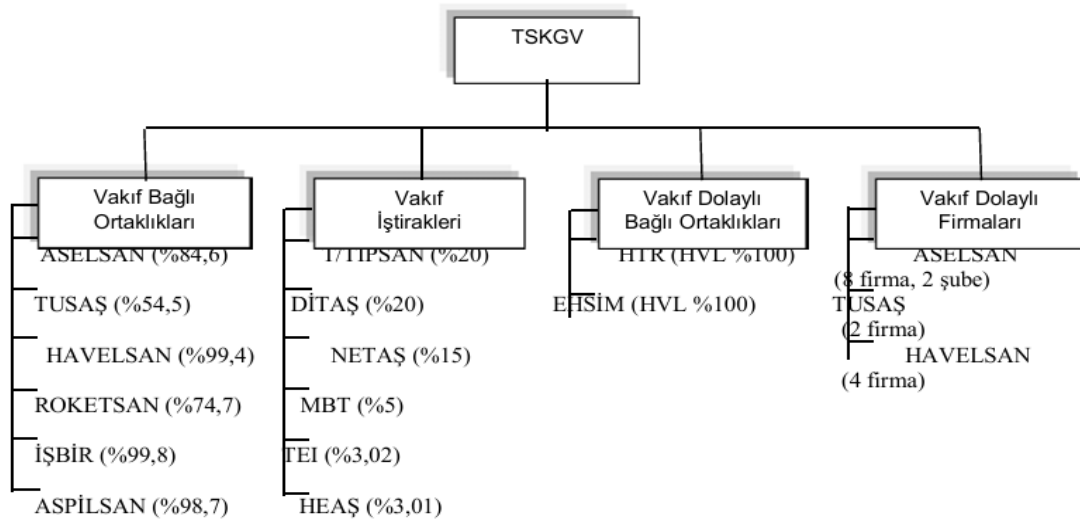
TSKGV

Vakıf Bağlı Ortaklıkları

ASELSAN (%84,6)

TUSAŞ (%54,5)

HAVELSAN (%99,4)

ROKETSAN (%74,7)

İŞBİR (%99,8)

ASPİLSAN (%98,7)

Vakıf İştirakleri

I/TIPSAN (%20)

DİTAŞ (%20)

NETAŞ (%15)

MBT (%5)

TEI (%3,02)

HEAŞ (%3,01)

Vakıf Dolaylı Bağlı Ortaklıkları

HTR (HVL %100)

EHSİM (HVL %100)

Vakıf Dolaylı Firmaları

ASELSAN (8 firma, 2 şube)

TUSAŞ (2 firma)

HAVELSAN (4 firma)